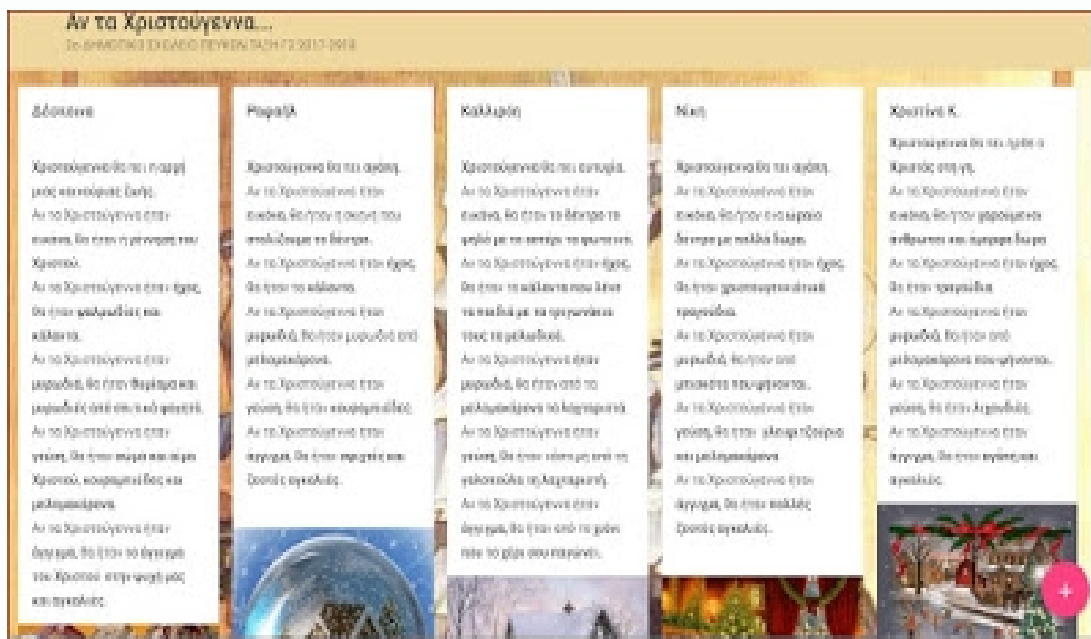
Αν τα Χριστούγεννα...

Δέσποινα

Χριστούγεννα θα πει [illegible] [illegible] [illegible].
Αν τα Χριστούγεννα ήταν εικόνα, θα ήταν η γέννηση του Χριστού.
Αν τα Χριστούγεννα ήταν ήχος, θα ήταν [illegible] και κάλαντα.
Αν τα Χριστούγεννα ήταν μυρωδιά, θα ήταν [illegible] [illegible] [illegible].
Αν τα Χριστούγεννα ήταν γεύση, θα ήταν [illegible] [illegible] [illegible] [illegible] και μελομακάρονα.
Αν τα Χριστούγεννα ήταν άγγιγμα, θα ήταν το άγγιγμα του Χριστού στην ψυχή μας και αγκαλιές.

Ραφαέλ

Χριστούγεννα θα πει αγάπη.
Αν τα Χριστούγεννα ήταν εικόνα, θα ήταν η σκηνή που στολίζουμε το δέντρο.
Αν τα Χριστούγεννα ήταν ήχος, θα ήταν τα κάλαντα.
Αν τα Χριστούγεννα ήταν μυρωδιά, θα ήταν μυρωδιά από μελομακάρονα.
Αν τα Χριστούγεννα ήταν γεύση, θα ήταν κουραμπιέδες.
Αν τα Χριστούγεννα ήταν άγγιγμα, θα ήταν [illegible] και ζεστές αγκαλιές.

Καλλιρόη

Χριστούγεννα θα πει ευτυχία.
Αν τα Χριστούγεννα ήταν εικόνα, θα ήταν το δέντρο το φτιαγμένο με τα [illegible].
Αν τα Χριστούγεννα ήταν ήχος, θα ήταν τα κάλαντα που λένε τα παιδιά με τα τρίγωνα τους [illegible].
Αν τα Χριστούγεννα ήταν μυρωδιά, θα ήταν από τα μελομακάρονα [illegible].
Αν τα Χριστούγεννα ήταν γεύση, θα ήταν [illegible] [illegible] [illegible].
Αν τα Χριστούγεννα ήταν άγγιγμα, θα ήταν από τα χιόνι που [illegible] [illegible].

Νίκη

Χριστούγεννα θα πει αγάπη.
Αν τα Χριστούγεννα ήταν εικόνα, θα ήταν ένα ωραίο δέντρο με πολλά δώρα.
Αν τα Χριστούγεννα ήταν ήχος, θα ήταν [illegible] τραγούδια.
Αν τα Χριστούγεννα ήταν μυρωδιά, θα ήταν από μπισκότα που ψήνονται.
Αν τα Χριστούγεννα ήταν γεύση, θα ήταν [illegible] και μελομακάρονα.
Αν τα Χριστούγεννα ήταν άγγιγμα, θα ήταν πολλές ζεστές αγκαλιές.

Χριστίνα Κ.

Χριστούγεννα θα πει ήρθε ο Χριστός στη γη.
Αν τα Χριστούγεννα ήταν εικόνα, θα ήταν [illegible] άνθρωποι και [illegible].
Αν τα Χριστούγεννα ήταν ήχος, θα ήταν τραγούδια.
Αν τα Χριστούγεννα ήταν μυρωδιά, θα ήταν από μελομακάρονα που ψήνονται.
Αν τα Χριστούγεννα ήταν γεύση, θα ήταν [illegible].
Αν τα Χριστούγεννα ήταν άγγιγμα, θα ήταν αγάπη και αγκαλιές.

+